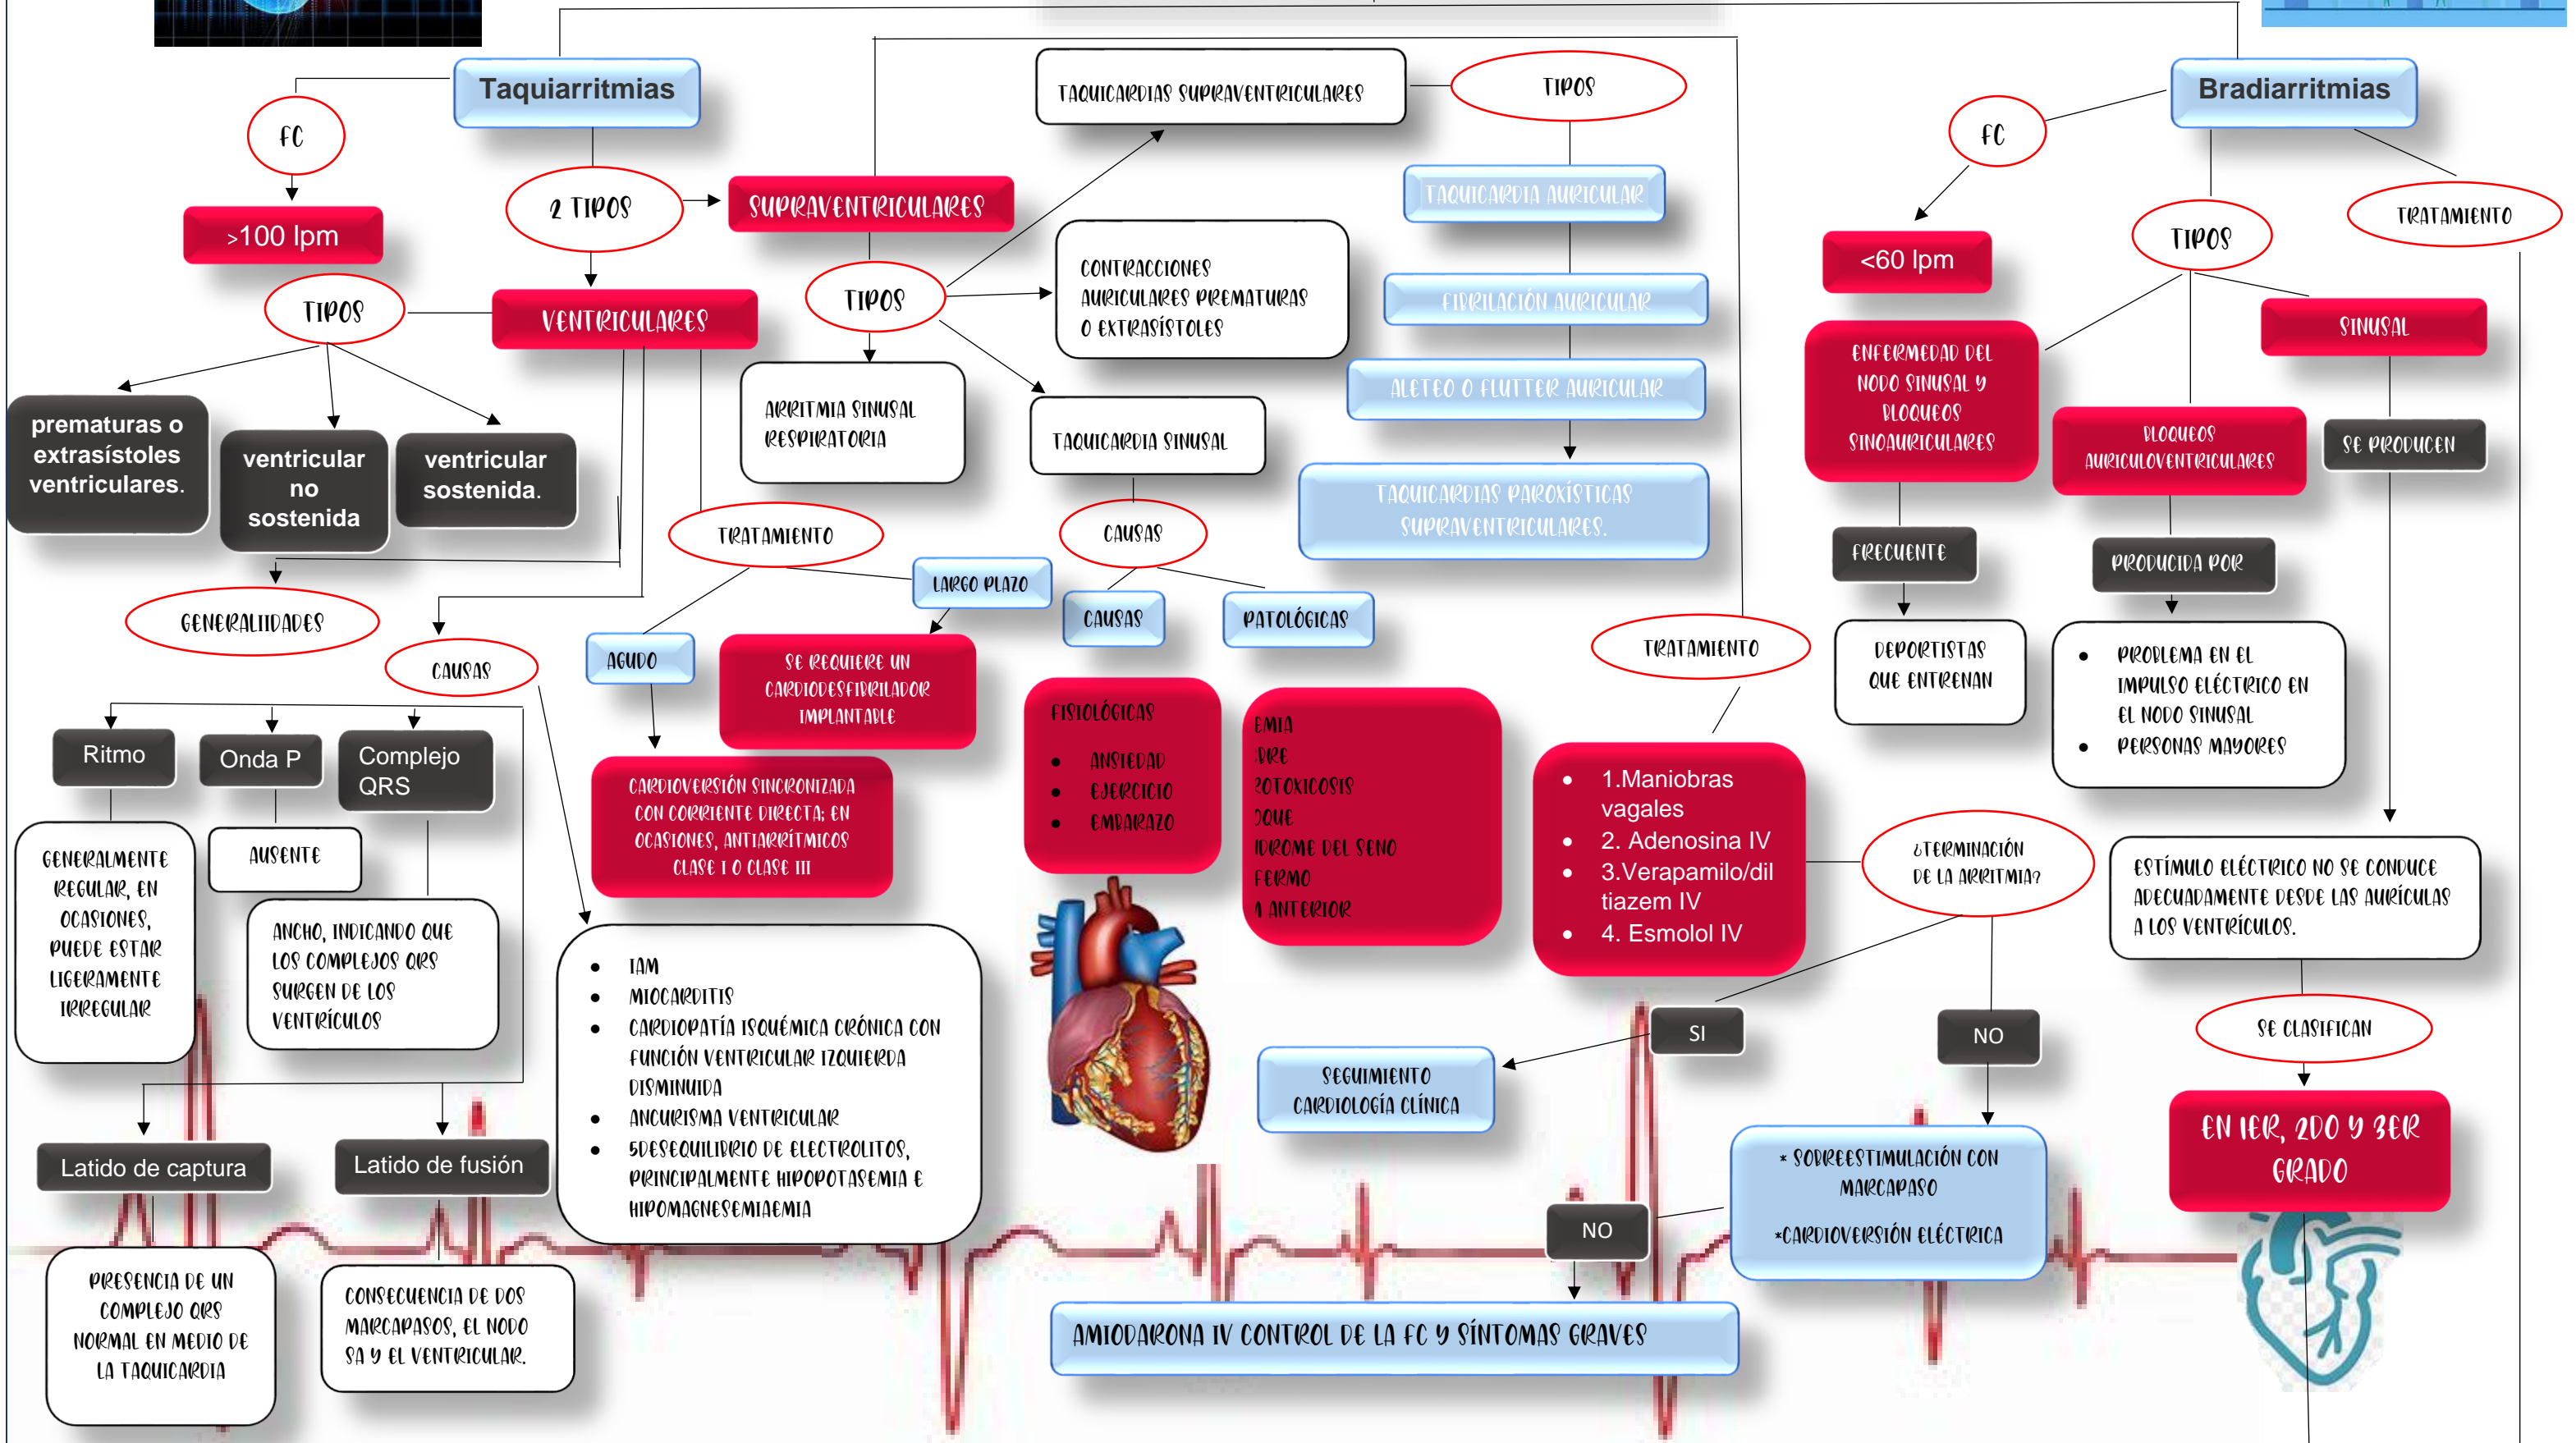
Taquiarritmias

FC

>100 lpm

2 TIPOS

SUPRAVENTRICULARES

VENTRICULARES

TIPOS

prematuras o extrasístoles ventriculares.

ventricular no sostenida

ventricular sostenida.

GENERALIDADES

CAUSAS

Ritmo

Onda P

Complejo QRS

GENERALMENTE REGULAR, EN OCASIONES, PUEDE ESTAR LIGERAMENTE IRREGULAR

AUSENTE

ANCHO, INDICANDO QUE LOS COMPLEJOS QRS SURGEN DE LOS VENTRÍCULOS

Latido de captura

Latido de fusión

PRESENCIA DE UN COMPLEJO QRS NORMAL EN MEDIO DE LA TAQUICARDIA

CONSECUENCIA DE DOS MARCAPASOS, EL NODO SA Y EL VENTRICULAR.

TRATAMIENTO

AGUDO

LARGO PLAZO

SE REQUIERE UN CARDIODESFIBRILADOR IMPLANTABLE

CARDIOVERSIÓN SINCRONIZADA CON CORRIENTE DIRECTA; EN OCASIONES, ANTIARRÍTMICOS CLASE I O CLASE III

- IAM
- MIOCARDITIS
- CARDIOPATÍA ISQUÉMICA CRÓNICA CON FUNCIÓN VENTRICULAR IZQUIERDA DISMINUIDA
- ANEURISMA VENTRICULAR
- 5DESEQUILIBRIO DE ELECTROLITOS, PRINCIPALMENTE HIPOPOTASEMIA E HIPOMAGNESEMIAEMIA

TIPOS

ARRITMIA SINUSAL RESPIRATORIA

CONTRACCIONES AURICULARES PREMATURAS O EXTRASÍSTOLES

TAQUICARDIA SINUSAL

CAUSAS

CAUSAS

PATOLÓGICAS

FISIOLÓGICAS
- ANSIEDAD
- EJERCICIO
- EMBARAZO

EMIA
:BRE
ROTOXICOSIS
OQUE
IDROME DEL SENO
FERMO
A ANTERIOR

TAQUICARDIAS SUPRAVENTRICULARES

TIPOS

TAQUICARDIA AURICULAR

FIBRILACIÓN AURICULAR

ALETEO O FLUTTER AURICULAR

TAQUICARDIAS PAROXÍSTICAS SUPRAVENTRICULARES.

TRATAMIENTO

- 1.Maniobras vagales
- 2. Adenosina IV
- 3.Verapamilo/diltiazem IV
- 4. Esmolol IV

¿TERMINACIÓN DE LA ARRITMIA?

SI

NO

SEGUIMIENTO CARDIOLOGÍA CLÍNICA

* SOBREESTIMULACIÓN CON MARCAPASO
*CARDIOVERSIÓN ELÉCTRICA

NO

AMIODARONA IV CONTROL DE LA FC Y SÍNTOMAS GRAVES

Bradiarritmias

FC

<60 lpm

TIPOS

TRATAMIENTO

ENFERMEDAD DEL NODO SINUSAL Y BLOQUEOS SINOAURICULARES

BLOQUEOS AURICULOVENTRICULARES

SINUSAL

SE PRODUCEN

FRECUENTE

DEPORTISTAS QUE ENTRENAN

PRODUCIDA POR

- PROBLEMA EN EL IMPULSO ELÉCTRICO EN EL NODO SINUSAL
- PERSONAS MAYORES

ESTÍMULO ELÉCTRICO NO SE CONDUCE ADECUADAMENTE DESDE LAS AURÍCULAS A LOS VENTRÍCULOS.

SE CLASIFICAN

EN 1ER, 2DO Y 3ER GRADO